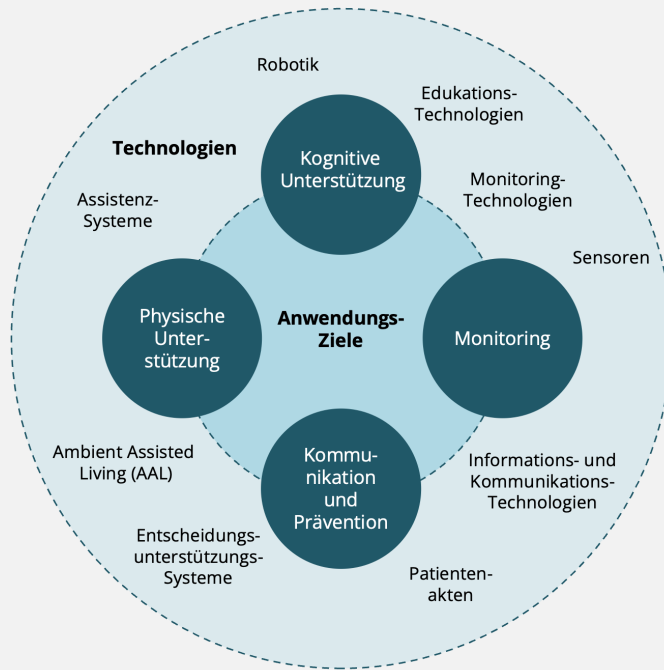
Robotik

Edukations-Technologien

Technologien

Kognitive Unterstützung

Monitoring-Technologien

Assistenz-Systeme

Sensoren

Physische Unterstützung

Anwendungs-Ziele

Monitoring

Ambient Assisted Living (AAL)

Kommunikation und Prävention

Informations- und Kommunikations-Technologien

Entscheidungsunterstützungs-Systeme

Patienten-akten